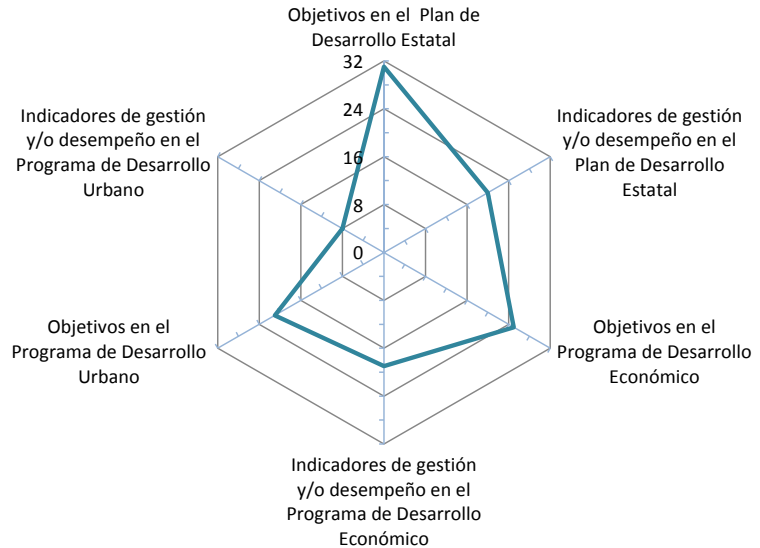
Objetivos en el Plan de Desarrollo Estatal

32
24
16
8
0

Indicadores de gestión y/o desempeño en el Plan de Desarrollo Estatal

Objetivos en el Programa de Desarrollo Económico

Indicadores de gestión y/o desempeño en el Programa de Desarrollo Económico

Objetivos en el Programa de Desarrollo Urbano

Indicadores de gestión y/o desempeño en el Programa de Desarrollo Urbano